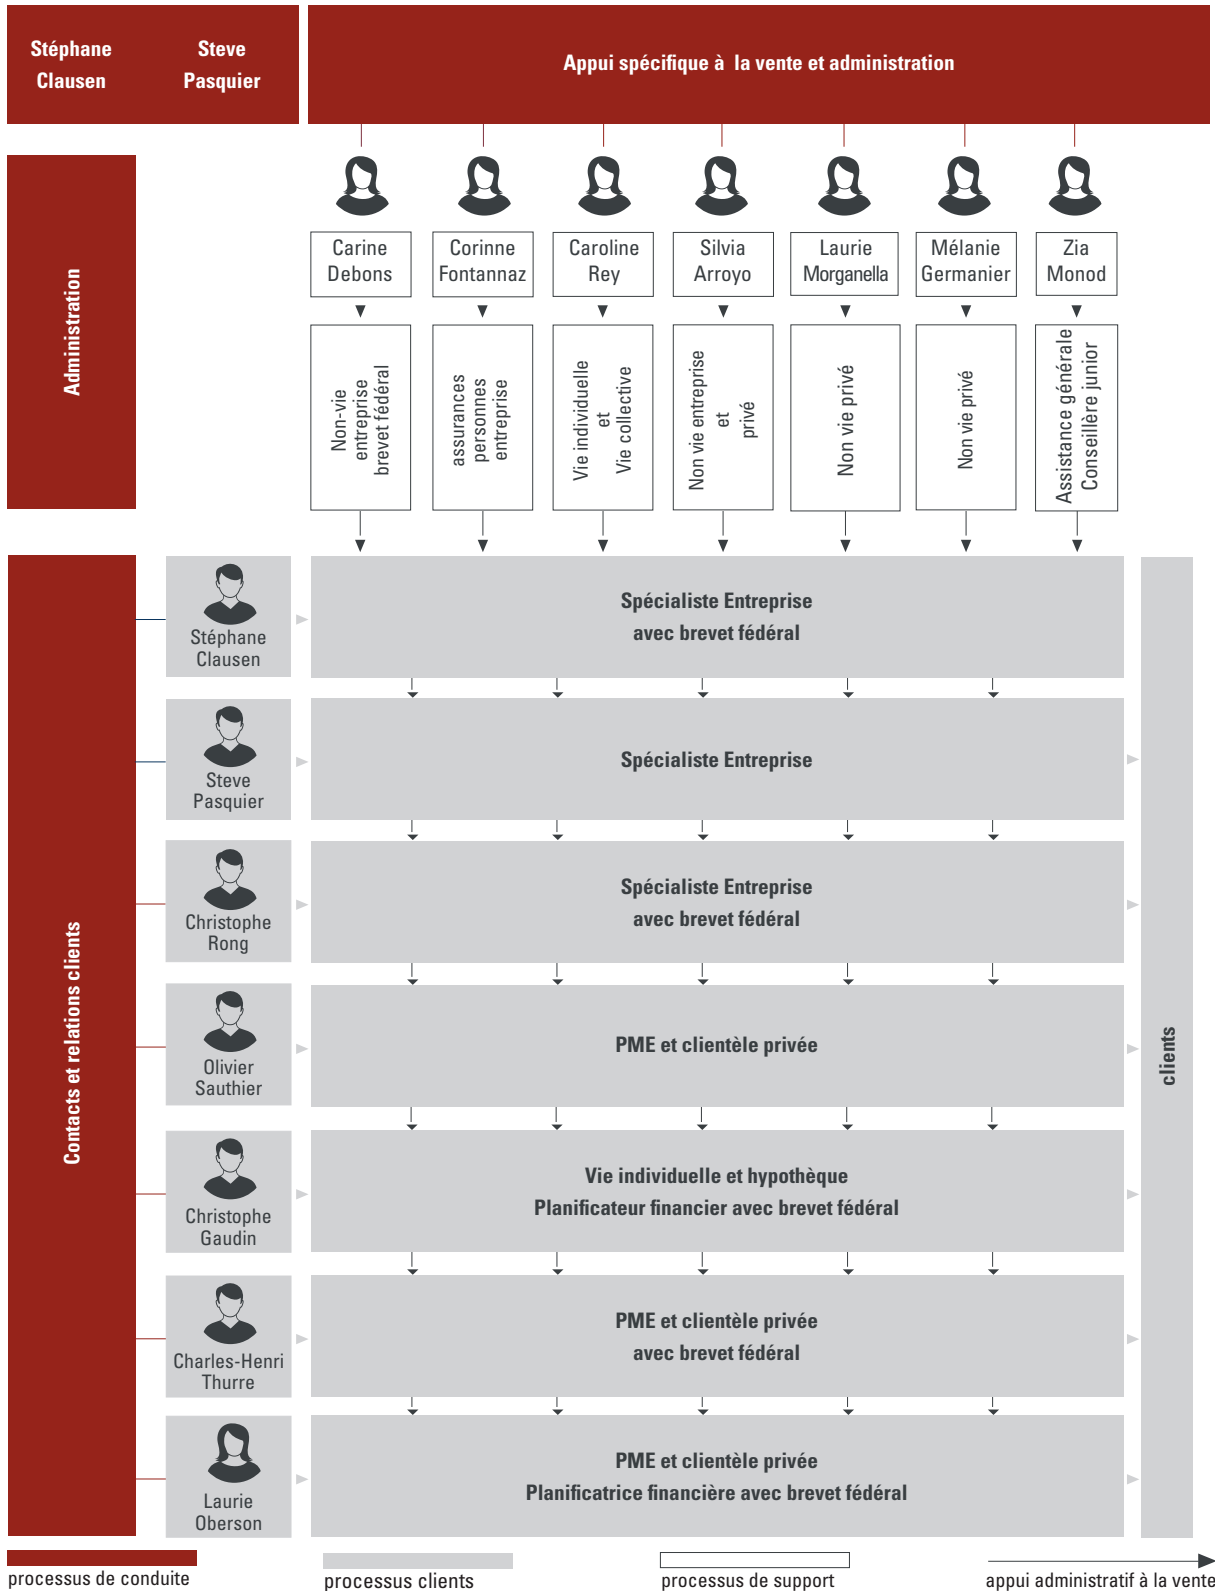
Stéphane Clausen

Steve Pasquier

Appui spécifique à la vente et administration

Administration

Carine Debons

Corinne Fontannaz

Caroline Rey

Silvia Arroyo

Laurie Morganella

Mélanie Germanier

Zia Monod

Non-vie entreprise brevet fédéral

assurances personnes entreprise

Vie individuelle et Vie collective

Non vie entreprise et privé

Non vie privé

Non vie privé

Assistance générale Conseillère junior

Contacts et relations clients

Stéphane Clausen

Spécialiste Entreprise avec brevet fédéral

Steve Pasquier

Spécialiste Entreprise

Christophe Rong

Spécialiste Entreprise avec brevet fédéral

Olivier Sauthier

PME et clientèle privée

Christophe Gaudin

Vie individuelle et hypothèque Planificateur financier avec brevet fédéral

Charles-Henri Thurre

PME et clientèle privée avec brevet fédéral

Laurie Oberson

PME et clientèle privée Planificatrice financière avec brevet fédéral

clients

processus de conduite

processus clients

processus de support

appui administratif à la vente